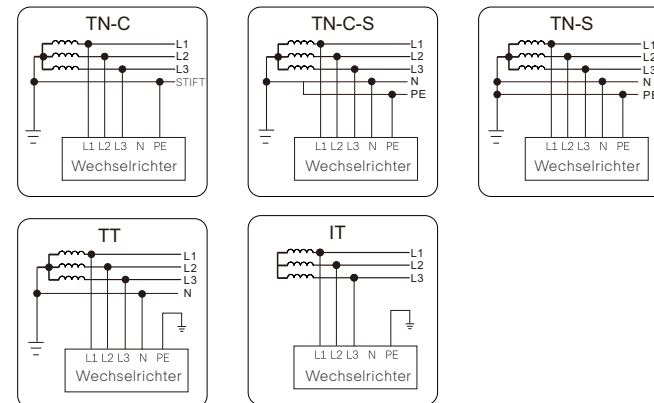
TN-C

L1
L2
L3
STIFT

L1 L2 L3 N PE
Wechselrichter

TN-C-S

L1
L2
L3
N
PE

L1 L2 L3 N PE
Wechselrichter

TN-S

L1
L2
L3
N
PE

L1 L2 L3 N PE
Wechselrichter

TT

L1
L2
L3
N

L1 L2 L3 N PE
Wechselrichter

IT

L1
L2
L3

L1 L2 L3 N PE
Wechselrichter